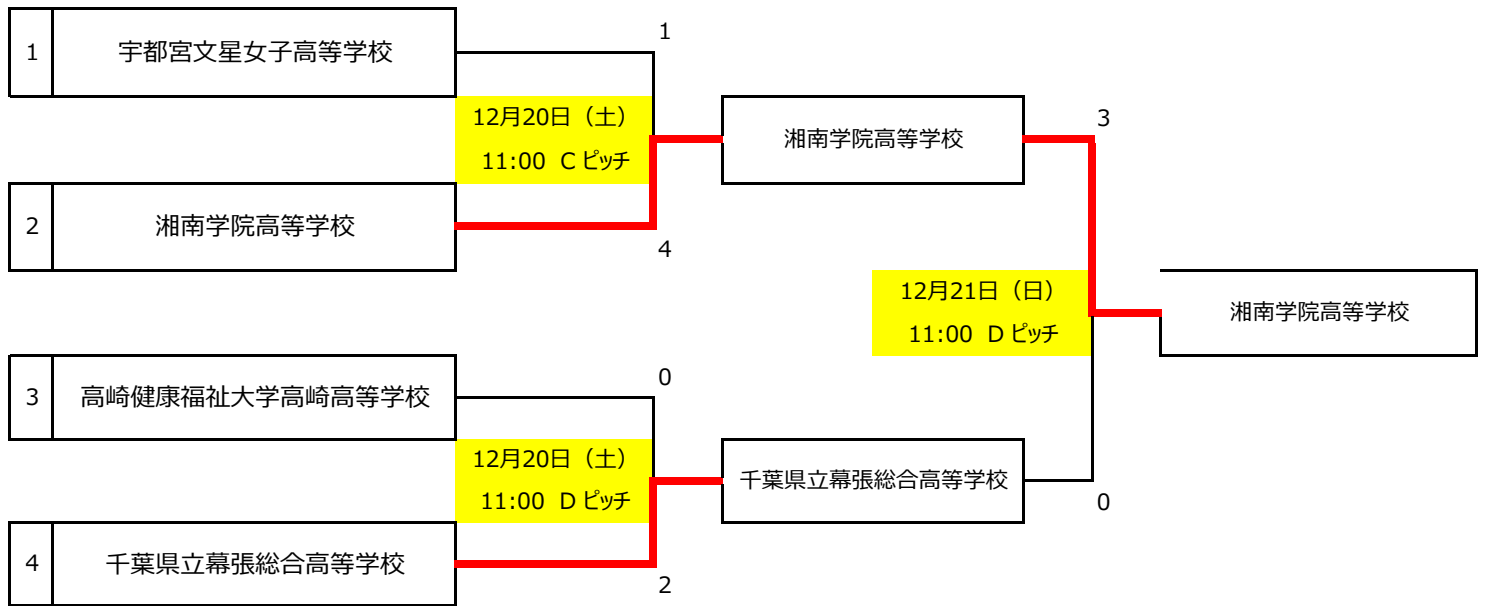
1 宇都宮文星女子高等学校

1

12月20日（土）
11:00 C ピッチ

湘南学院高等学校

3

2 湘南学院高等学校

4

12月21日（日）
11:00 D ピッチ

湘南学院高等学校

3 高崎健康福祉大学高崎高等学校

0

12月20日（土）
11:00 D ピッチ

千葉県立幕張総合高等学校

0

4 千葉県立幕張総合高等学校

2